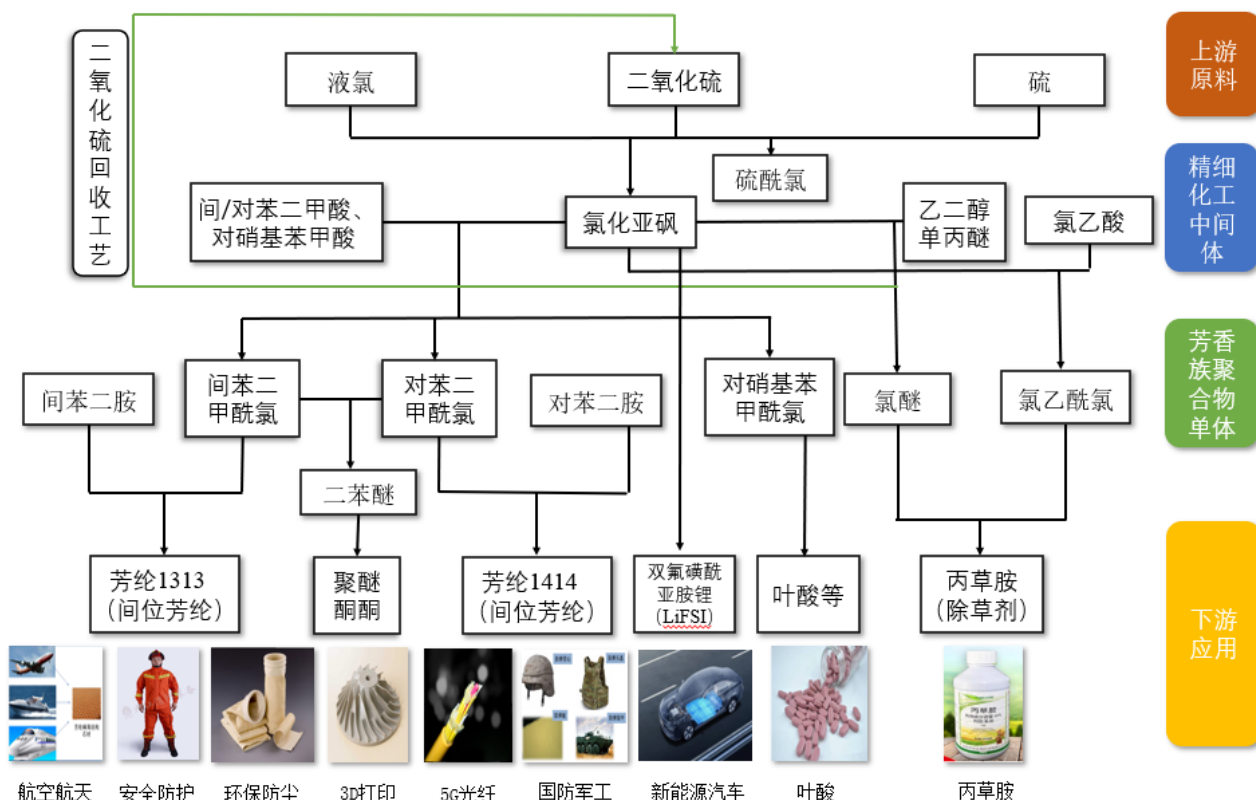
二氧化硫回收工艺

液氯

二氧化硫

硫

上游原料

硫酰氯

间/对苯二甲酸、对硝基苯甲酸

氯化亚砜

乙二醇单丙醚

氯乙酸

精细化工中间体

间苯二胺

间苯二甲酰氯

对苯二甲酰氯

对苯二胺

对硝基苯甲酰氯

氯醚

氯乙酰氯

芳香族聚合物单体

二苯醚

芳纶1313（间位芳纶）

聚醚酮酮

芳纶1414（间位芳纶）

双氟磺酰亚胺锂（LiFSI）

叶酸等

丙草胺（除草剂）

下游应用

航空航天

安全防护

环保防尘

3D打印

5G光纤

国防军工

新能源汽车

叶酸

丙草胺